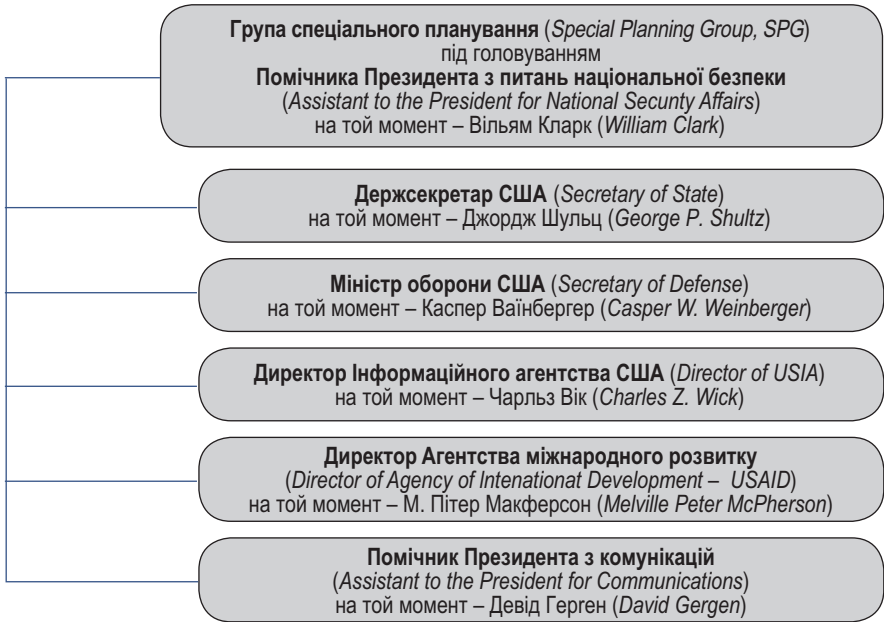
**Група спеціального планування** (*Special Planning Group, SPG*)
під головуванням
**Помічника Президента з питань національної безпеки**
(*Assistant to the President for National Secuty Affairs*)
на той момент – Вільям Кларк (*William Clark*)

**Держсекретар США** (*Secretary of State*)
на той момент – Джордж Шульц (*George P. Shultz*)

**Міністр оборони США** (*Secretary of Defense*)
на той момент – Каспер Ваїнбергер (*Casper W. Weinberger*)

**Директор Інформаційного агентства США** (*Director of USIA*)
на той момент – Чарльз Вік (*Charles Z. Wick*)

**Директор Агентства міжнародного розвитку**
(*Director of Agency of Intenationat Development – USAID*)
на той момент – М. Пітер Макферсон (*Melville Peter McPherson*)

**Помічник Президента з комунікацій**
(*Assistant to the President for Communications*)
на той момент – Девід Герген (*David Gergen*)